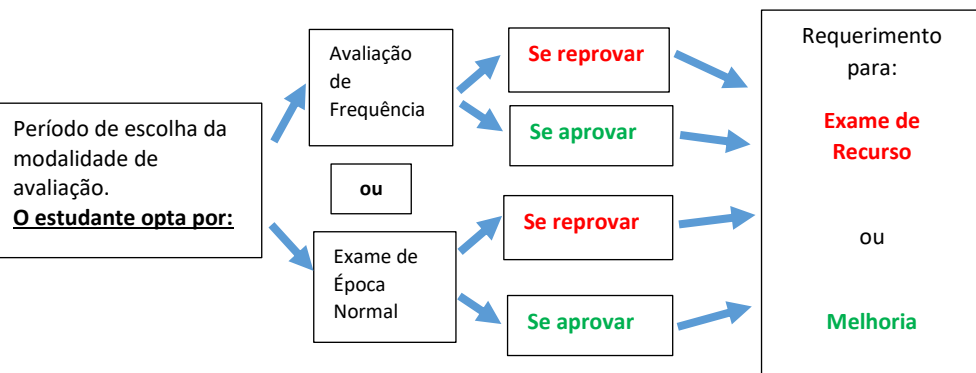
Período de escolha da modalidade de avaliação.
**O estudante opta por:**

Avaliação de Frequência

ou

Exame de Época Normal

Se reprovar

Se aprovar

Se reprovar

Se aprovar

Requerimento para:

Exame de Recurso

ou

Melhoria